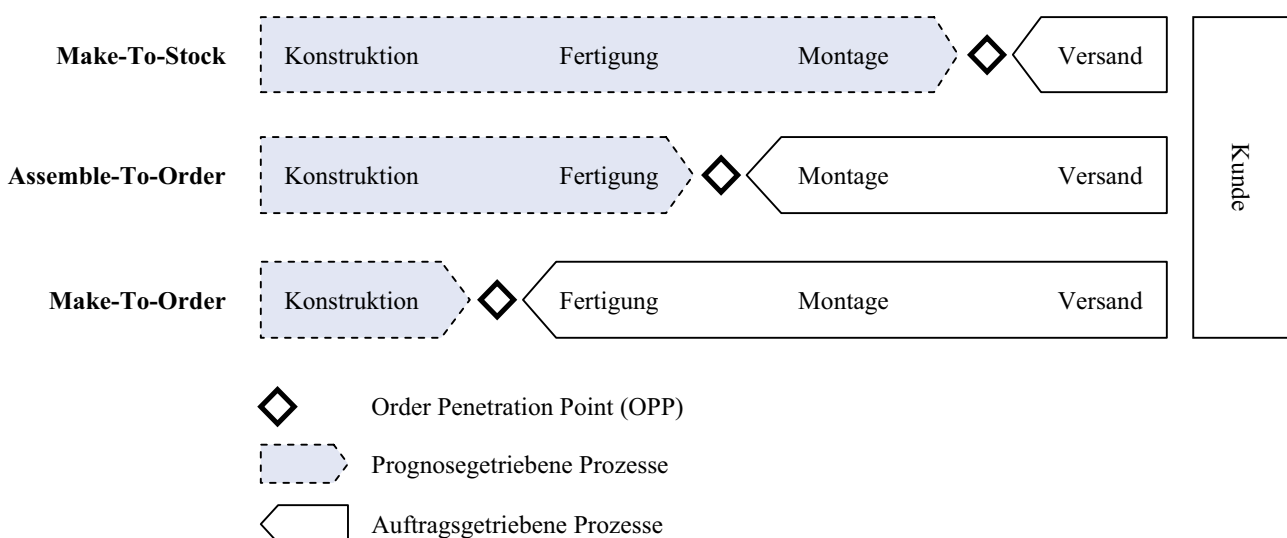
Make-To-Stock
Konstruktion
Fertigung
Montage
Versand

Assemble-To-Order
Konstruktion
Fertigung
Montage
Versand

Make-To-Order
Konstruktion
Fertigung
Montage
Versand

Kunde

Order Penetration Point (OPP)

Prognosegetriebene Prozesse

Auftragsgetriebene Prozesse